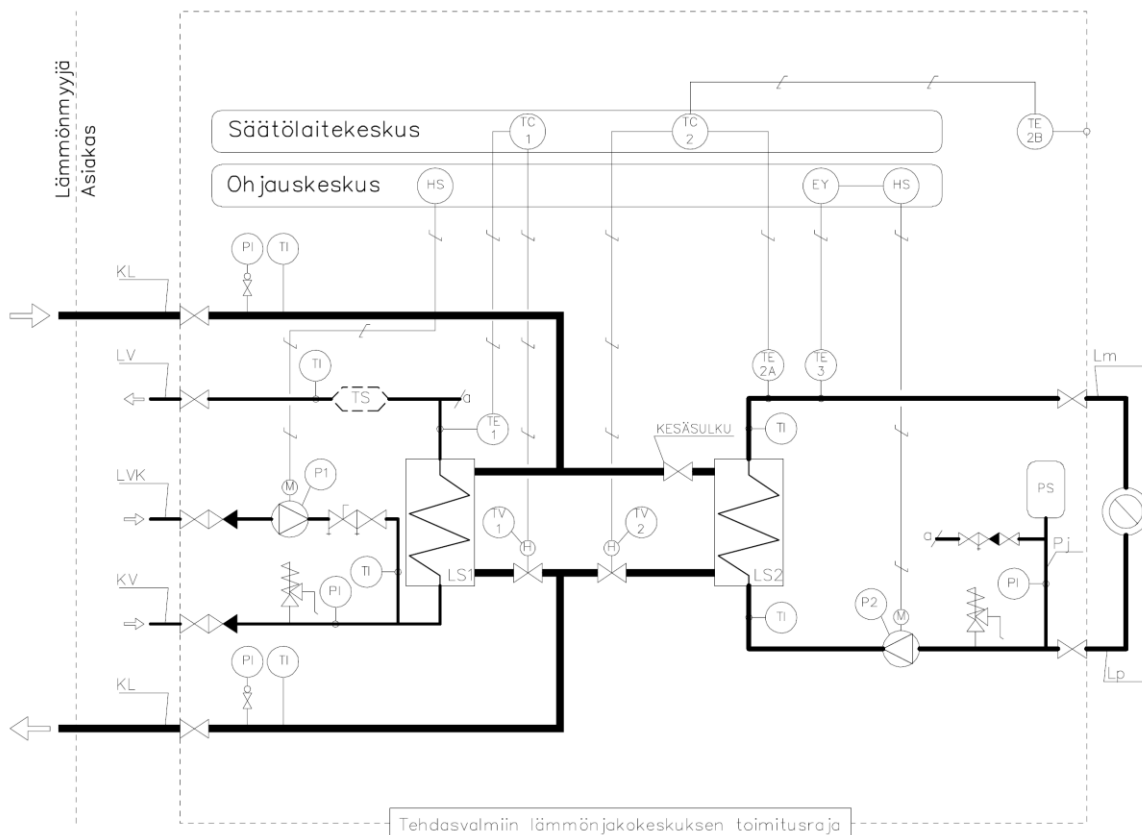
Lämmönmyyjä
Asiakas

Säätölaitekeskus
Ohjauskeskus

TC 1
TC 2
TE 2B
HS
EY
HS
PI
TI
KL
LV
TI
TS
a
TE 1
TE 2A
TE 3
Lm
KESÄSULKU
TI
LVK
M
P1
PS
TV 1
TV 2
H
H
a
Pj
TI
LS1
LS2
PI
KV
PI
TI
P2
M
TI
PI
TI
KL
Lp

Tehdasvalmiin lämmönjakokeskuksen toimitusraja